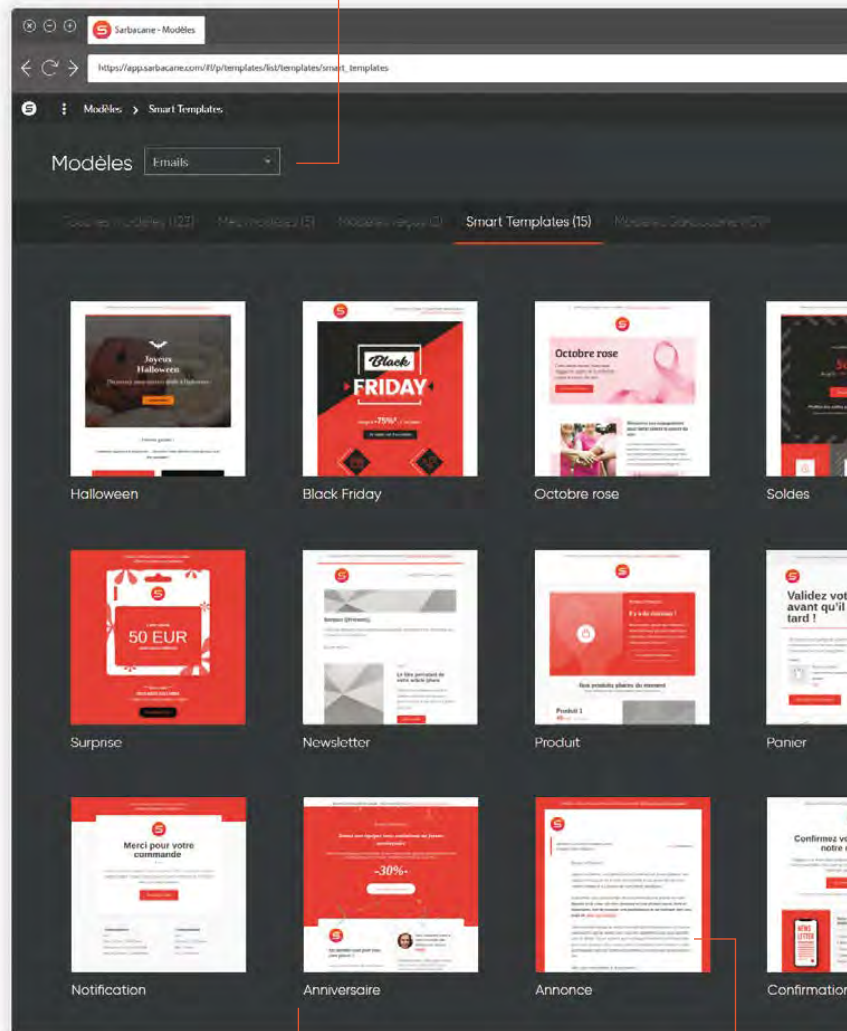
Sarbacane - Modèles

https://app.sarbacane.com/#!/p/templates/list/templates/smart_templates

Modèles > Smart Templates

Modèles Emails

Tous les modèles (123) Mes modèles (5) Modèles reçus (3) Smart Templates (15) Modèles Sarbacane (97)

Joyeux Halloween

Halloween

Black FRIDAY

Black Friday

Octobre rose

Octobre rose

Soldes

50 EUR

Surprise

Newsletter

Produit

Validez vot avant qu'il tard !

Panier

Merci pour votre commande

Notification

-30%

Anniversaire

Annonce

Confirmez vo notre

Confirmation